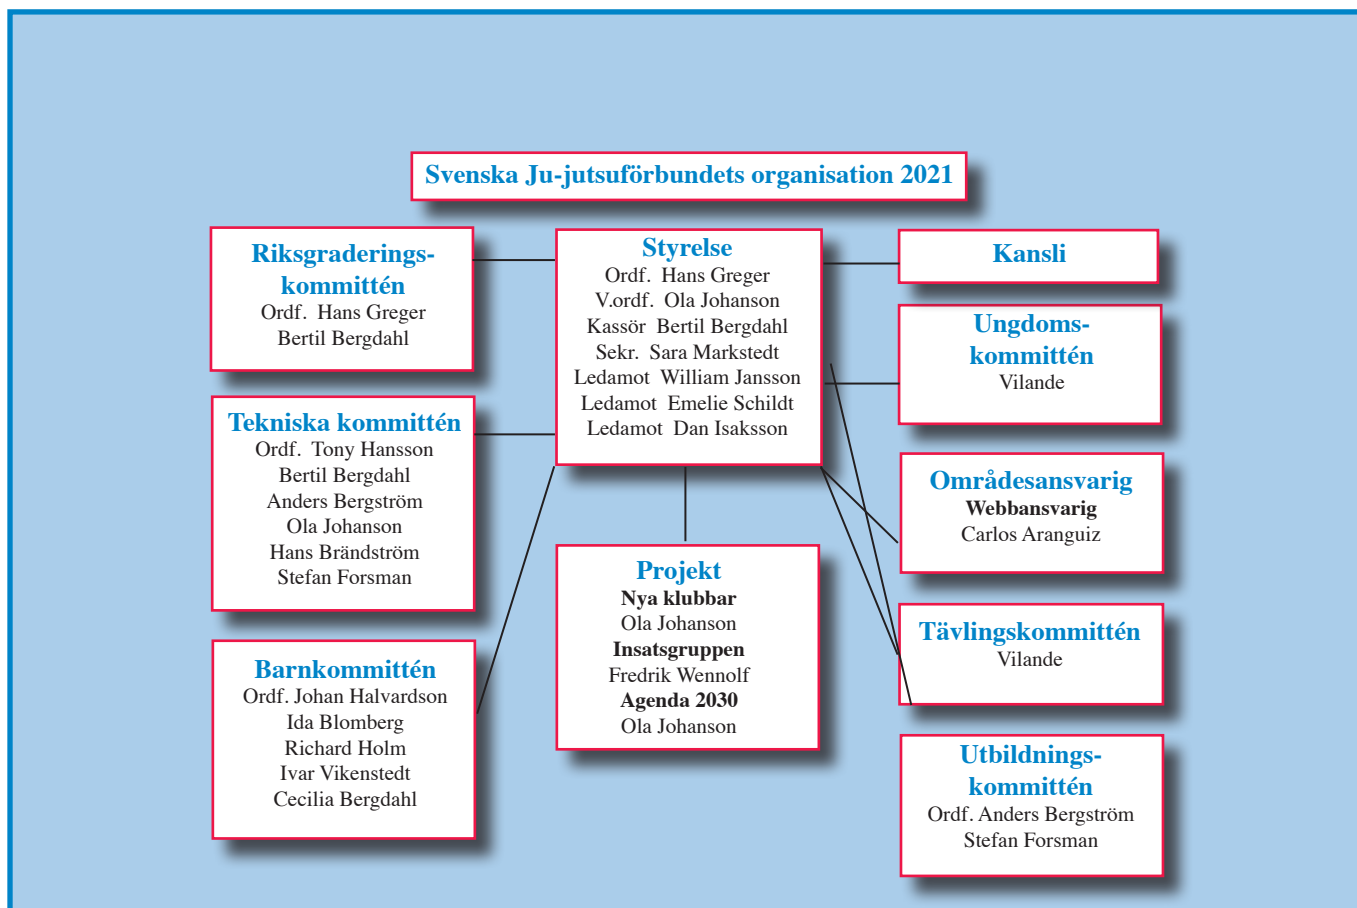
Svenska Ju-jutsuförbundets organisation 2021

Riksgraderings-kommittén
Ordf. Hans Greger
Bertil Bergdahl

Tekniska kommittén
Ordf. Tony Hansson
Bertil Bergdahl
Anders Bergström
Ola Johanson
Hans Brändström
Stefan Forsman

Barnkommittén
Ordf. Johan Halvardson
Ida Blomberg
Richard Holm
Ivar Vikenstedt
Cecilia Bergdahl

Styrelse
Ordf. Hans Greger
V.ordf. Ola Johanson
Kassör Bertil Bergdahl
Sekr. Sara Markstedt
Ledamot William Jansson
Ledamot Emelie Schildt
Ledamot Dan Isaksson

Projekt
Nya klubbar
Ola Johanson
Insatsgruppen
Fredrik Wennolf
Agenda 2030
Ola Johanson

Kansli

Ungdoms-kommittén
Vilande

Områdesansvarig
Webbansvarig
Carlos Aranguiz

Tävlingskommittén
Vilande

Utbildnings-kommittén
Ordf. Anders Bergström
Stefan Forsman